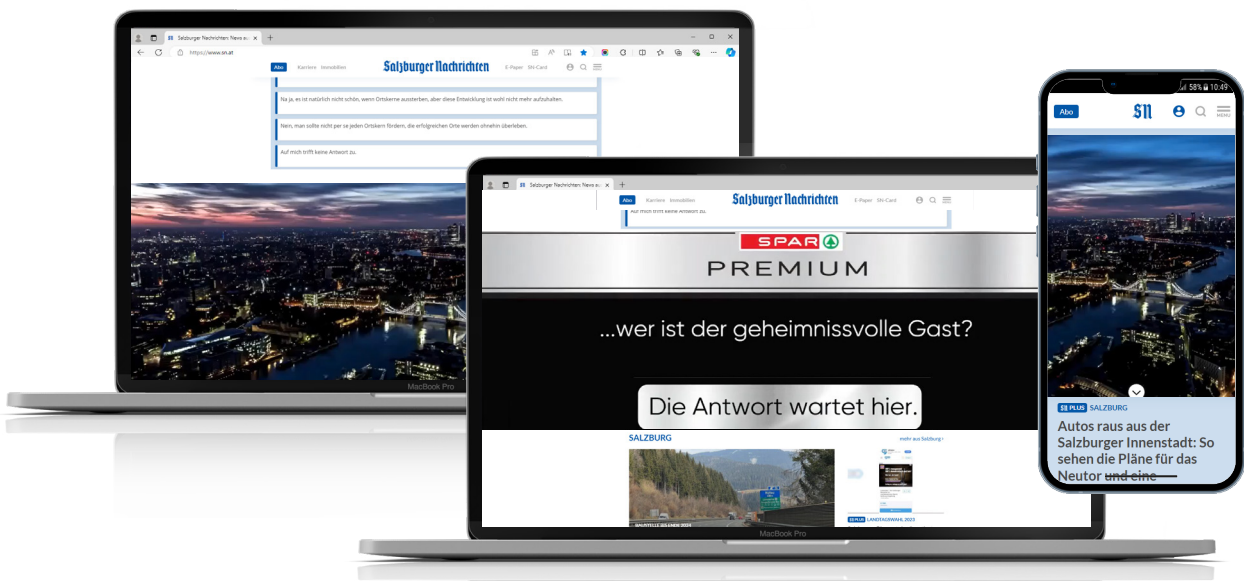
Salzburger Nachrichten: News a...

https://www.sn.at

Abo Karriere Immobilien Salzburger Nachrichten E-Paper SN-Card

Na ja, es ist natürlich nicht schön, wenn Ortskerne aussterben, aber diese Entwicklung ist wohl nicht mehr aufzuhalten.

Nein, man sollte nicht per se jeden Ortskern fördern, die erfolgreichen Orte werden ohnehin überleben.

Auf mich trifft keine Antwort zu.

MacBook Pro

Salzburger Nachrichten: News a...

Abo Karriere Immobilien Salzburger Nachrichten E-Paper SN-Card

Auf mich trifft keine Antwort zu.

SPAR

PREMIUM

...wer ist der geheimnissvolle Gast?

Die Antwort wartet hier.

SALZBURG

mehr aus Salzburg ›

BAUSTELLE BRANDE 2024

SN PLUS LANDTAGSWAHL 2023

MacBook Pro

58% 10:49

Abo

SN

MENU

SN PLUS SALZBURG

Autos raus aus der Salzburger Innenstadt: So sehen die Pläne für das Neutor und eine